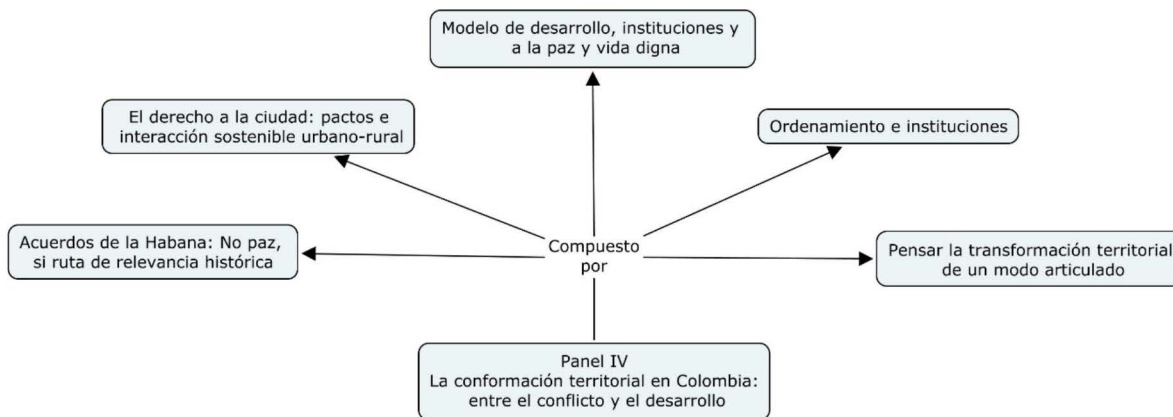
Panel IV
La conformación territorial en Colombia: entre el conflicto y el desarrollo

Compuesto por

Modelo de desarrollo, instituciones y a la paz y vida digna

El derecho a la ciudad: pactos e interacción sostenible urbano-rural

Ordenamiento e instituciones

Acuerdos de la Habana: No paz, si ruta de relevancia histórica

Pensar la transformación territorial de un modo articulado